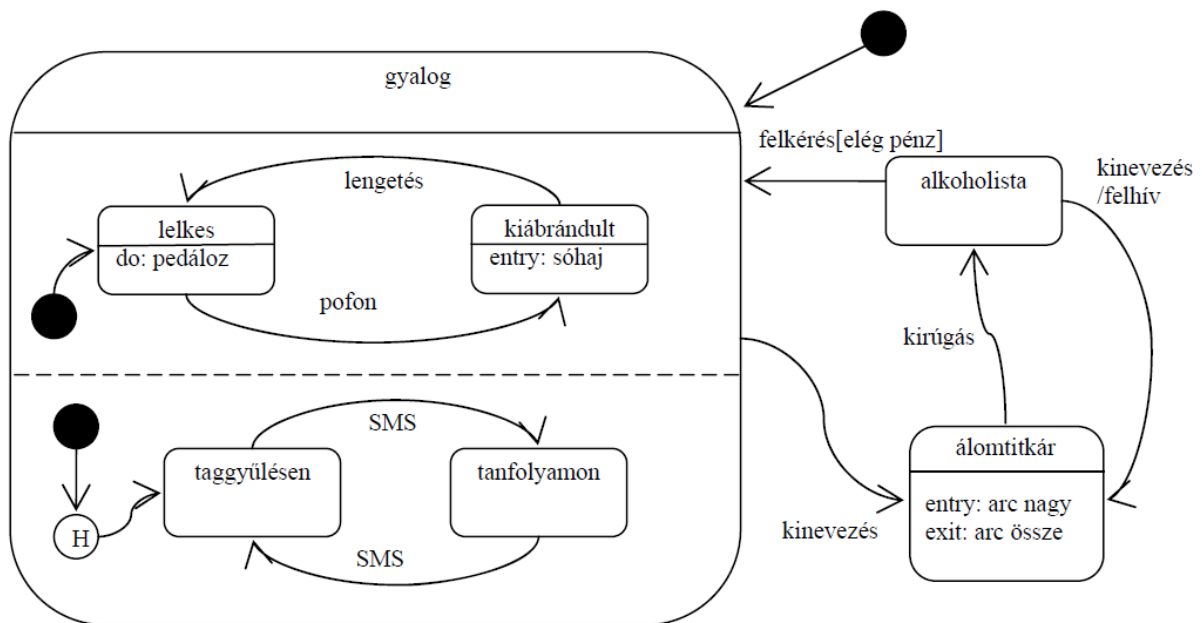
gyalog

lengetés

lelkes
do: pedáloz

kiábrándult
entry: sóhaj

pofon

SMS

taggyűlésen

tanfolyamon

H

SMS

felkérés[elég pénz]

alkoholista

kinevezés
/felhív

kirúgás

álomtitkár
entry: arc nagy
exit: arc össze

kinevezés